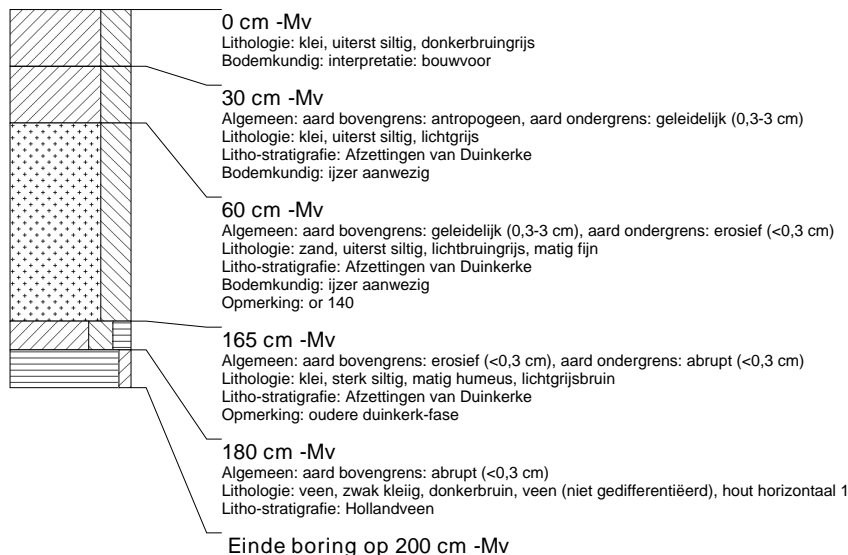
0 cm -Mv
Lithologie: klei, uiterst siltig, donkerbruingrijs
Bodemkundig: interpretatie: bouwvoor

30 cm -Mv
Algemeen: aard bovengrens: antropogeen, aard ondergrens: geleidelijk (0,3-3 cm)
Lithologie: klei, uiterst siltig, lichtgrijs
Litho-stratigrafie: Afzettingen van Duinkerke
Bodemkundig: ijzer aanwezig

60 cm -Mv
Algemeen: aard bovengrens: geleidelijk (0,3-3 cm), aard ondergrens: erosief (<0,3 cm)
Lithologie: zand, uiterst siltig, lichtbruingrijs, matig fijn
Litho-stratigrafie: Afzettingen van Duinkerke
Bodemkundig: ijzer aanwezig
Opmerking: or 140

165 cm -Mv
Algemeen: aard bovengrens: erosief (<0,3 cm), aard ondergrens: abrupt (<0,3 cm)
Lithologie: klei, sterk siltig, matig humeus, lichtgrijsbruin
Litho-stratigrafie: Afzettingen van Duinkerke
Opmerking: oudere duinkerk-fase

180 cm -Mv
Algemeen: aard bovengrens: abrupt (<0,3 cm)
Lithologie: veen, zwak kleiig, donkerbruin, veen (niet gedifferentiëerd), hout horizontaal 1
Litho-stratigrafie: Hollandveen

Einde boring op 200 cm -Mv